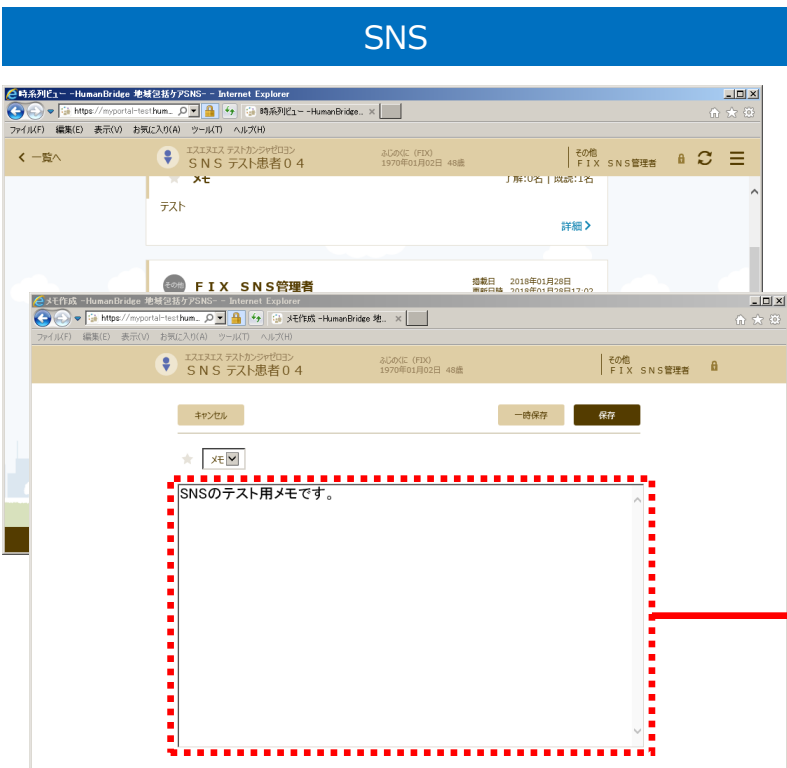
SNS

時系列ビュー -HumanBridge 地域包括ケアSNS- - Internet Explorer

https://myportal-testhum...

時系列ビュー -HumanBridge... ×

ファイル(F) 編集(E) 表示(V) お気に入り(A) ツール(T) ヘルプ(H)

< 一覧へ

エスエヌエス テストカンジャゼロヨン
ＳＮＳ テスト患者０４

ふじのくに (FIX)
1970年01月02日 48歳

その他
ＦＩＸ ＳＮＳ管理者

メモ

了解:0名 | 既読:1名

テスト

詳細 >

その他

ＦＩＸ ＳＮＳ管理者

掲載日 2018年01月28日
更新日時 2018年01月28日17:02

メモ作成 -HumanBridge 地域包括ケアSNS- - Internet Explorer

https://myportal-testhum...

メモ作成 -HumanBridge 地... ×

ファイル(F) 編集(E) 表示(V) お気に入り(A) ツール(T) ヘルプ(H)

エスエヌエス テストカンジャゼロヨン
ＳＮＳ テスト患者０４

ふじのくに (FIX)
1970年01月02日 48歳

その他
ＦＩＸ ＳＮＳ管理者

キャンセル

一時保存

保存

メモ

SNSのテスト用メモです。